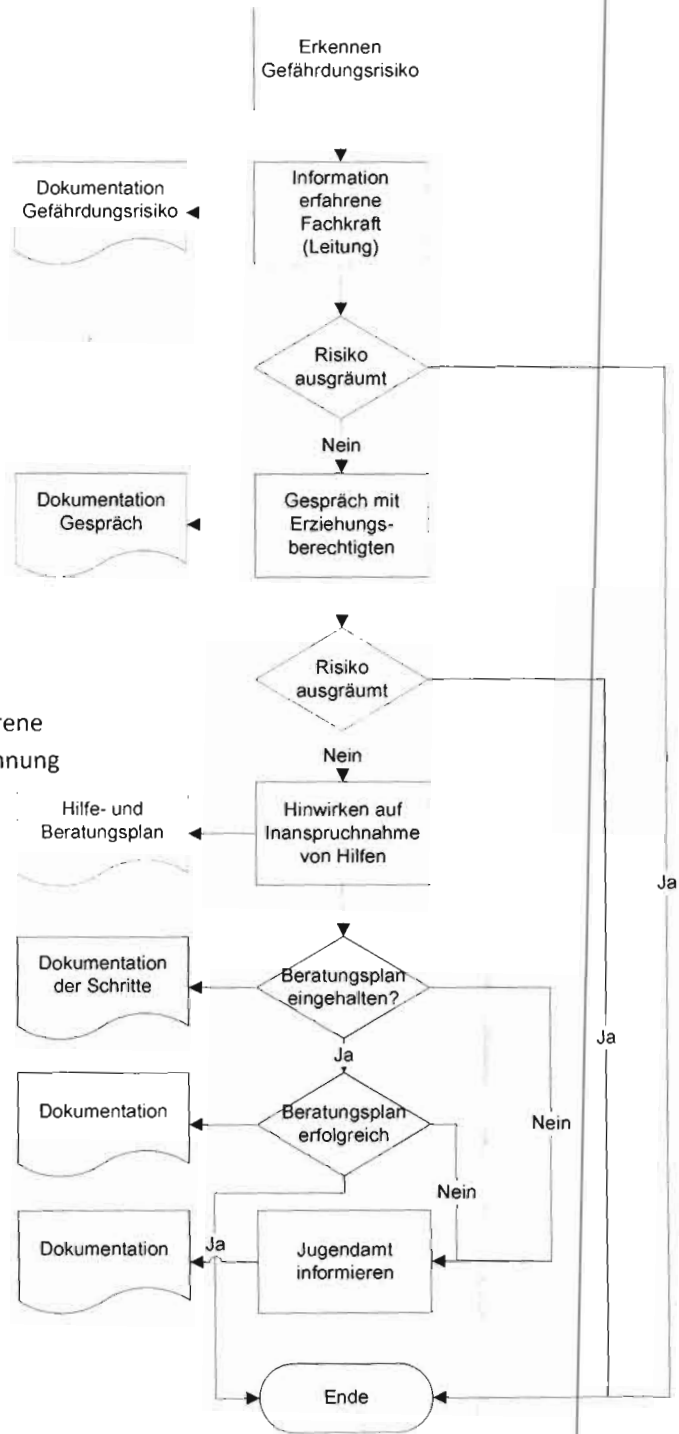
Erkennen Gefährdungsrisiko

Dokumentation Gefährdungsrisiko

Information erfahrene Fachkraft (Leitung)

Risiko ausgräumt

Nein

Dokumentation Gespräch

Gespräch mit Erziehungsberechtigten

Risiko ausgräumt

rene

nnung

Nein

Hilfe- und Beratungsplan

Hinwirken auf Inanspruchnahme von Hilfen

Ja

Dokumentation der Schritte

Beratungsplan eingehalten?

Ja

Ja

Dokumentation

Beratungsplan erfolgreich

Nein

Nein

Dokumentation

Ja

Jugendamt informieren

Ende